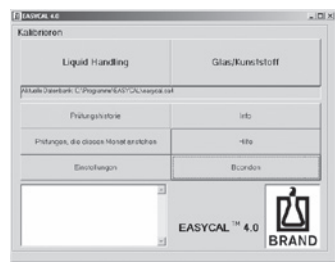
EASYCAL 4.0

Kalibrieren

Liquid Handling

Glas/Kunststoff

Aktuelle Datenbank: C:\Programme\EASYCAL\easycal.ec4

Prüfungshistorie

Info

Prüfungen, die diesen Monat anstehen

Hilfe

Einstellungen

Beenden

EASYCAL ™ 4.0

BRAND